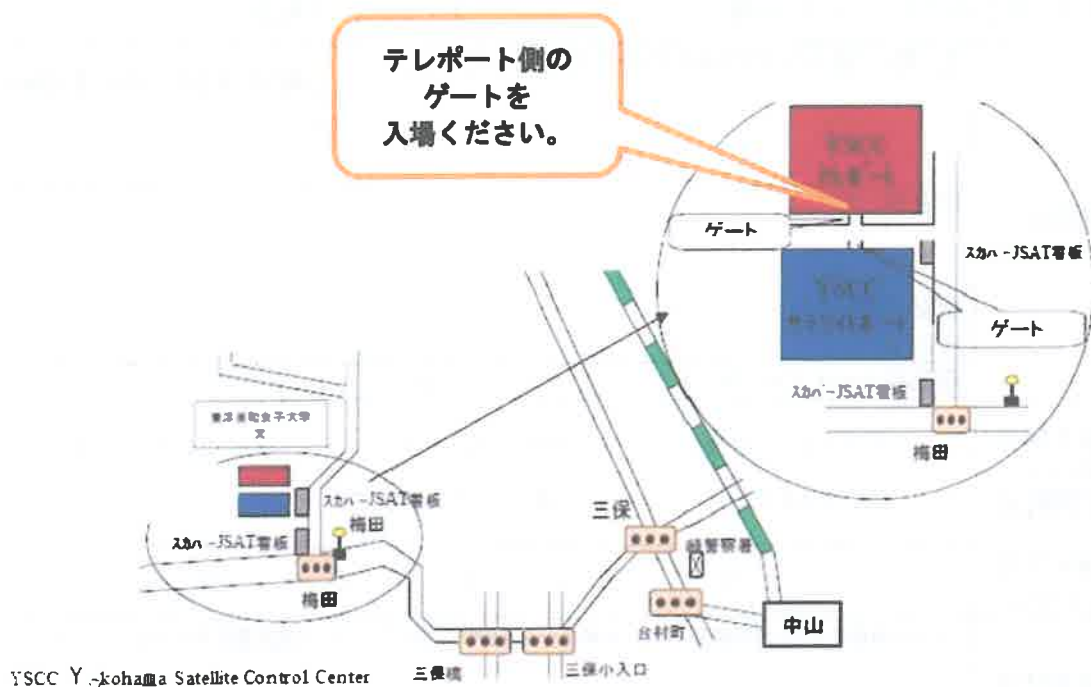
テレポート側の
ゲートを
入場ください。

YSCC
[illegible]

ゲート

スカパーJSAT看板

YSCC
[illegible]

ゲート

スカパーJSAT看板

梅田

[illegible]

スカパーJSAT看板

梅田

スカパーJSAT看板

梅田

三保

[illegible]警察署

中山

台村町

三保橋

三保小入口

YSCC Y.-kohama Satellite Control Center